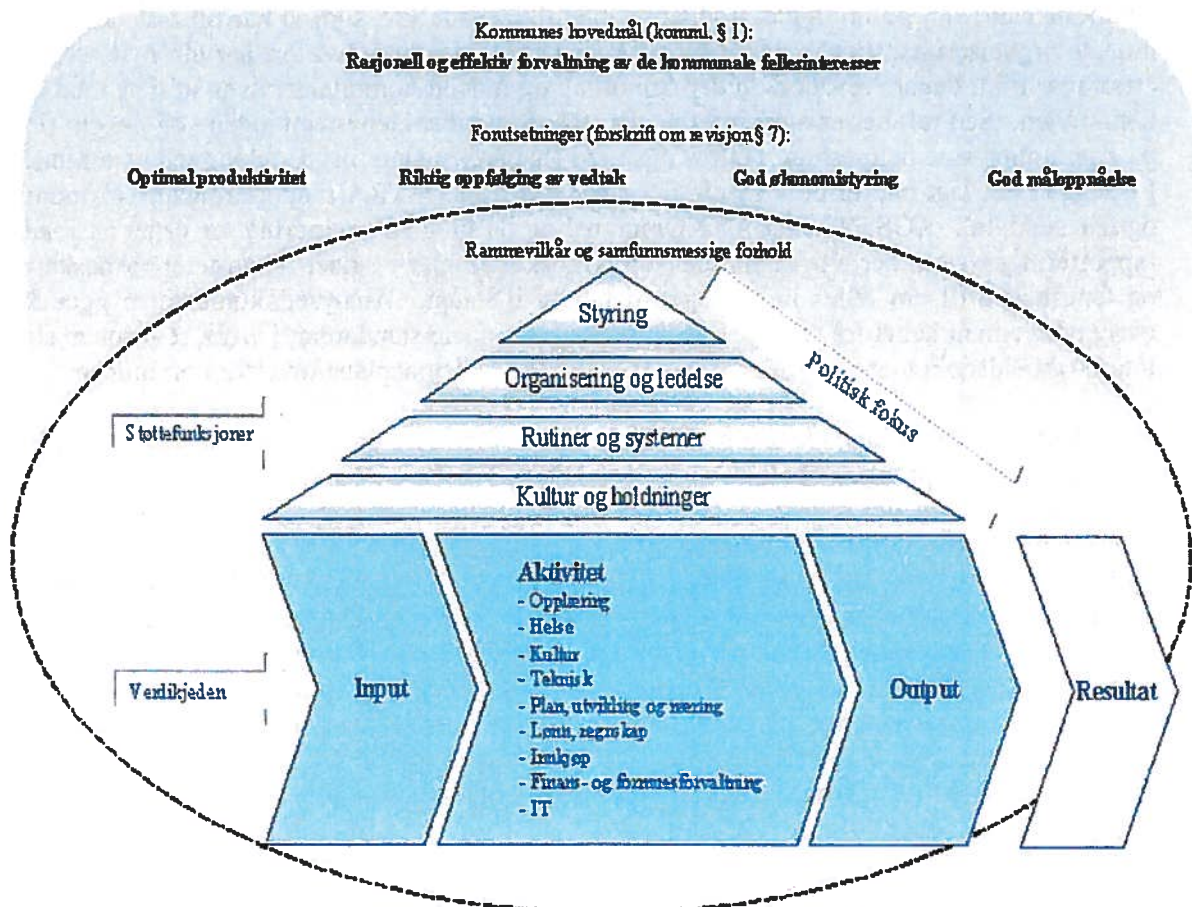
Kommunes hovedmål (komml. § 1):
Rasjonell og effektiv forvaltning av de kommunale fellesinteresser

Forutsetninger (forskrift om revisjon § 7):

Optimal produktivitet

Riktig oppfølging av vedtak

God økonomistyring

God måloppnåelse

Rammevilkår og samfunnsmessige forhold

Styring

Organisering og ledelse

Rutiner og systemer

Kultur og holdninger

Politisk fokus

Støttefunksjoner

Verdikjeden

Input

Aktivitet
- Opplæring
- Helse
- Kultur
- Teknisk
- Plan, utvikling og næring
- Lønn, regnskap
- Innkjøp
- Finans- og formuesforvaltning
- IT

Output

Resultat